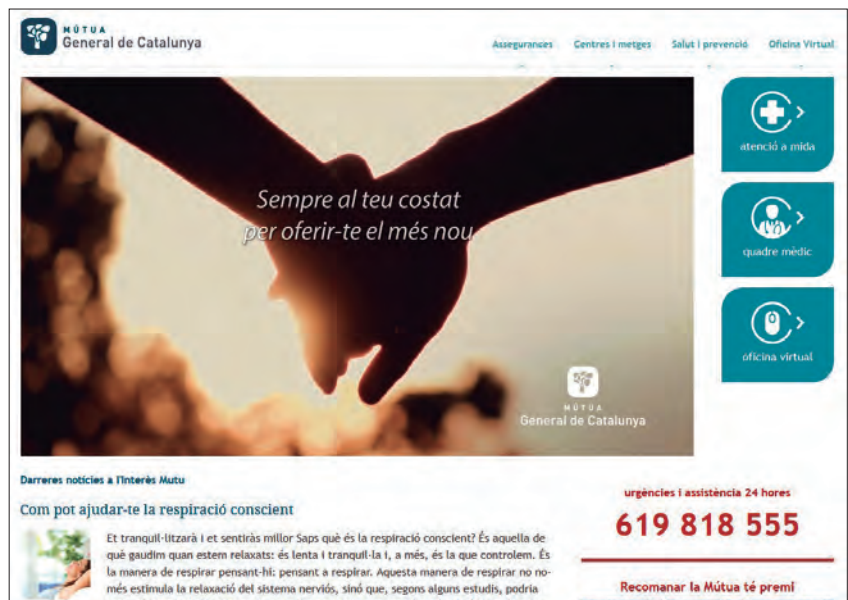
MÚTUA
General de Catalunya

Assegurances Centres i metges Salut i prevenció Oficina Virtual

Sempre al teu costat
per oferir-te el més nou

MÚTUA
General de Catalunya

atenció a mida

quadre mèdic

oficina virtual

Darreres notícies a l'Interès Mutu

Com pot ajudar-te la respiració conscient

Et tranquil·litzarà i et sentiràs millor Saps què és la respiració conscient? És aquella de què gaudim quan estem relaxats: és lenta i tranquil·la i, a més, és la que controlem. És la manera de respirar pensant-hi: pensant a respirar. Aquesta manera de respirar no només estimula la relaxació del sistema nerviós, sinó que, segons alguns estudis, podria

urgències i assistència 24 hores

619 818 555

Recomanar la Mútua té premi